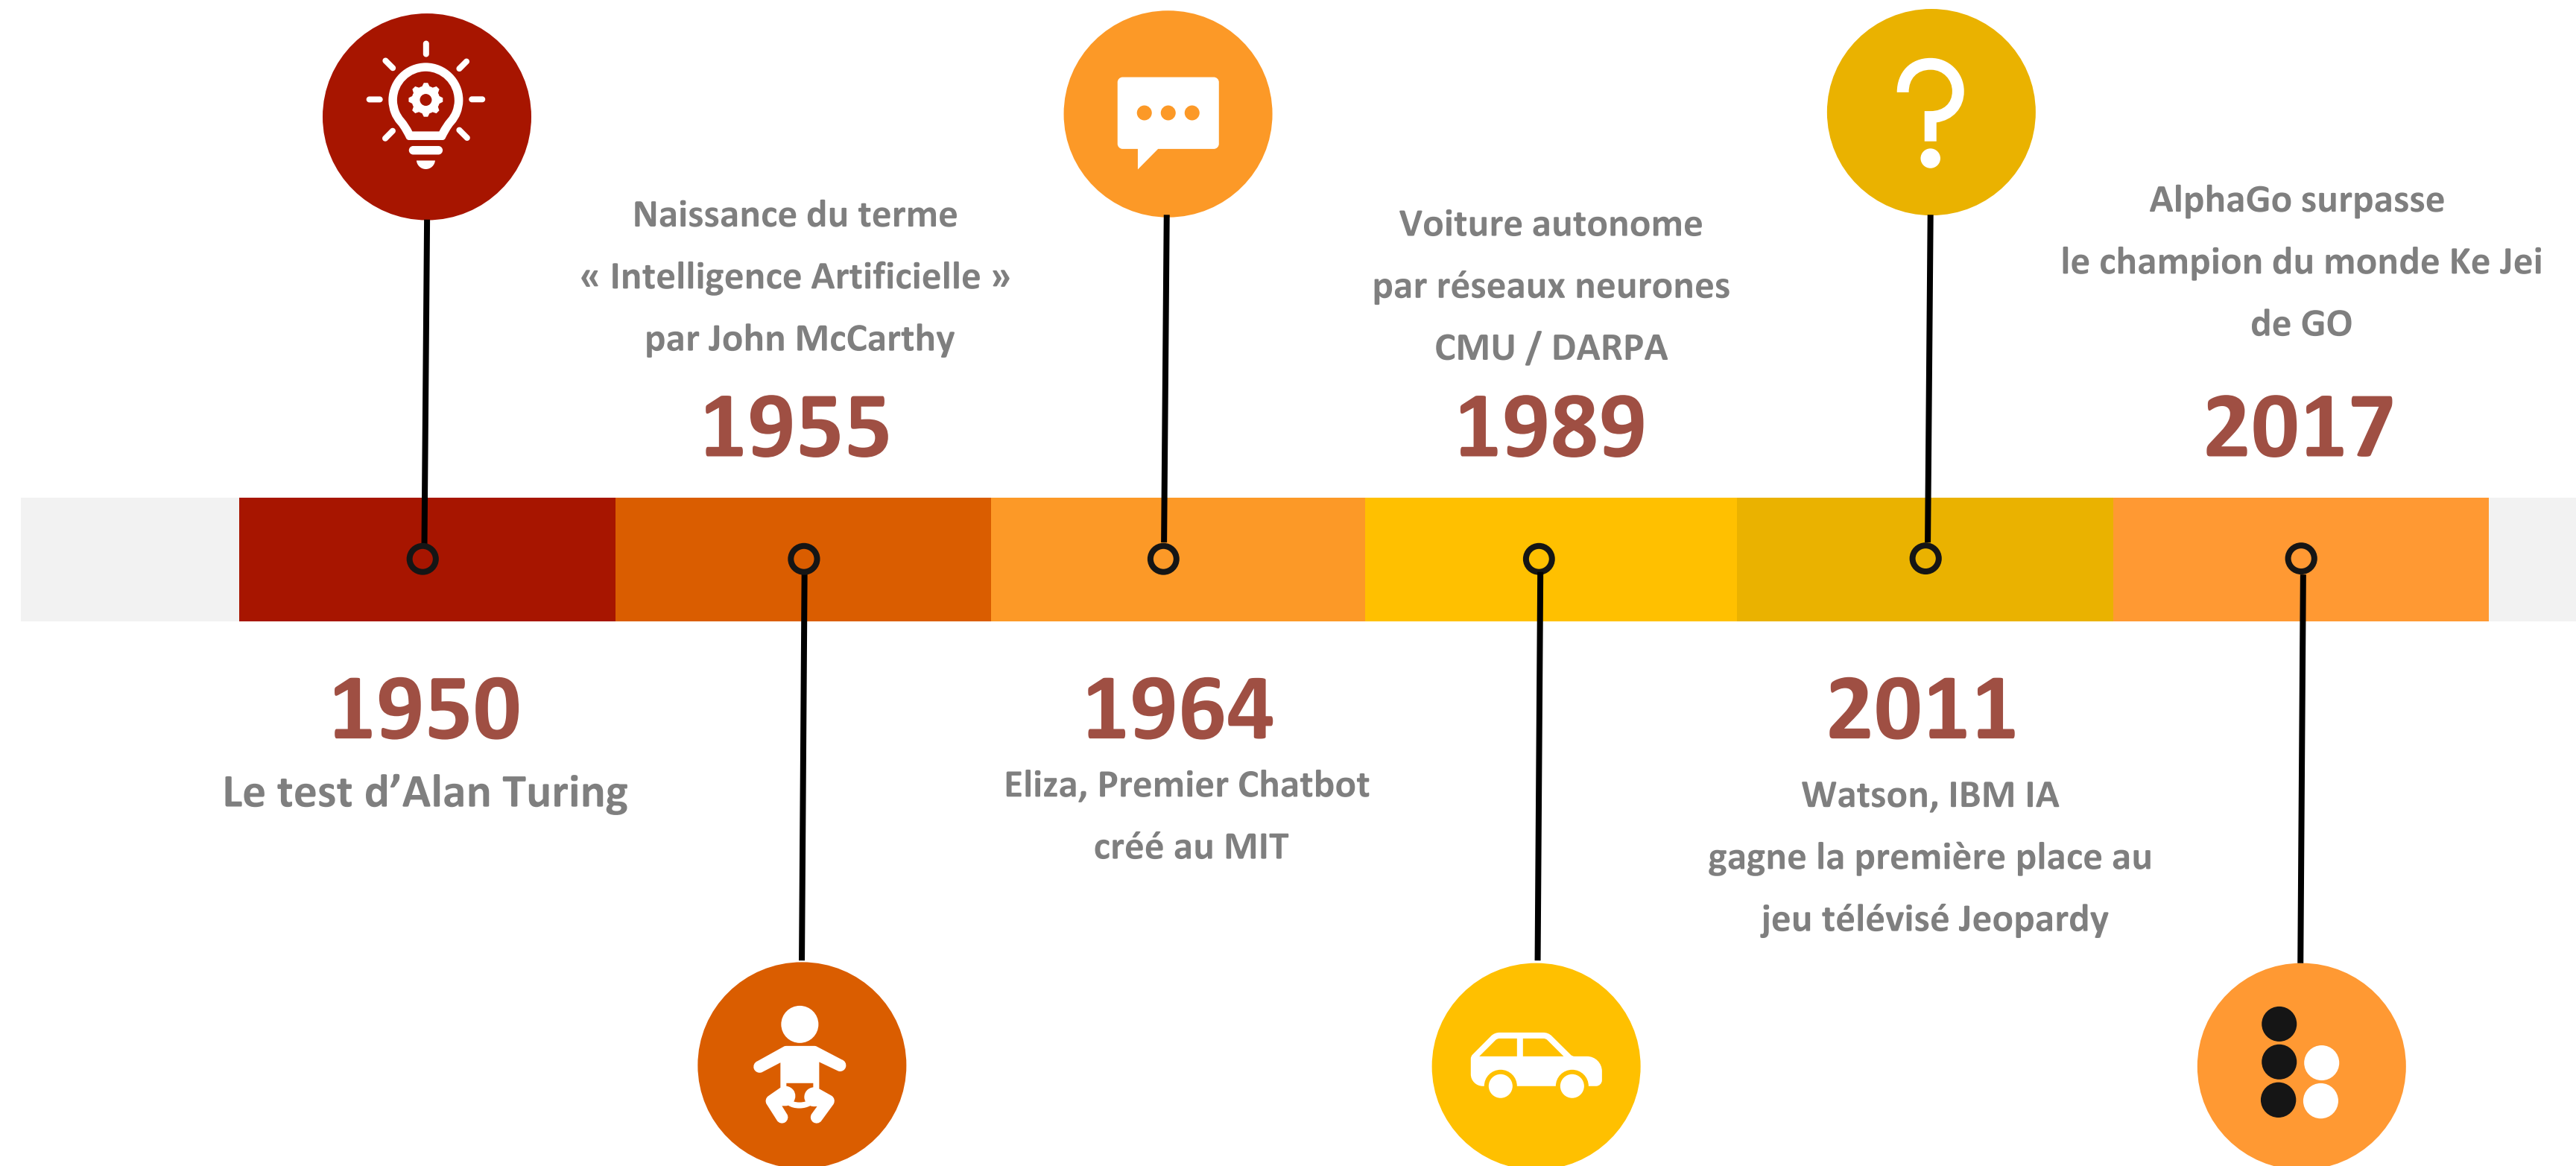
Naissance du terme « Intelligence Artificielle » par John McCarthy
1955

Voiture autonome par réseaux neurones CMU / DARPA
1989

AlphaGo surpasse le champion du monde Ke Jei de GO
2017

1950
Le test d’Alan Turing

1964
Eliza, Premier Chatbot créé au MIT

2011
Watson, IBM IA gagne la première place au jeu télévisé Jeopardy